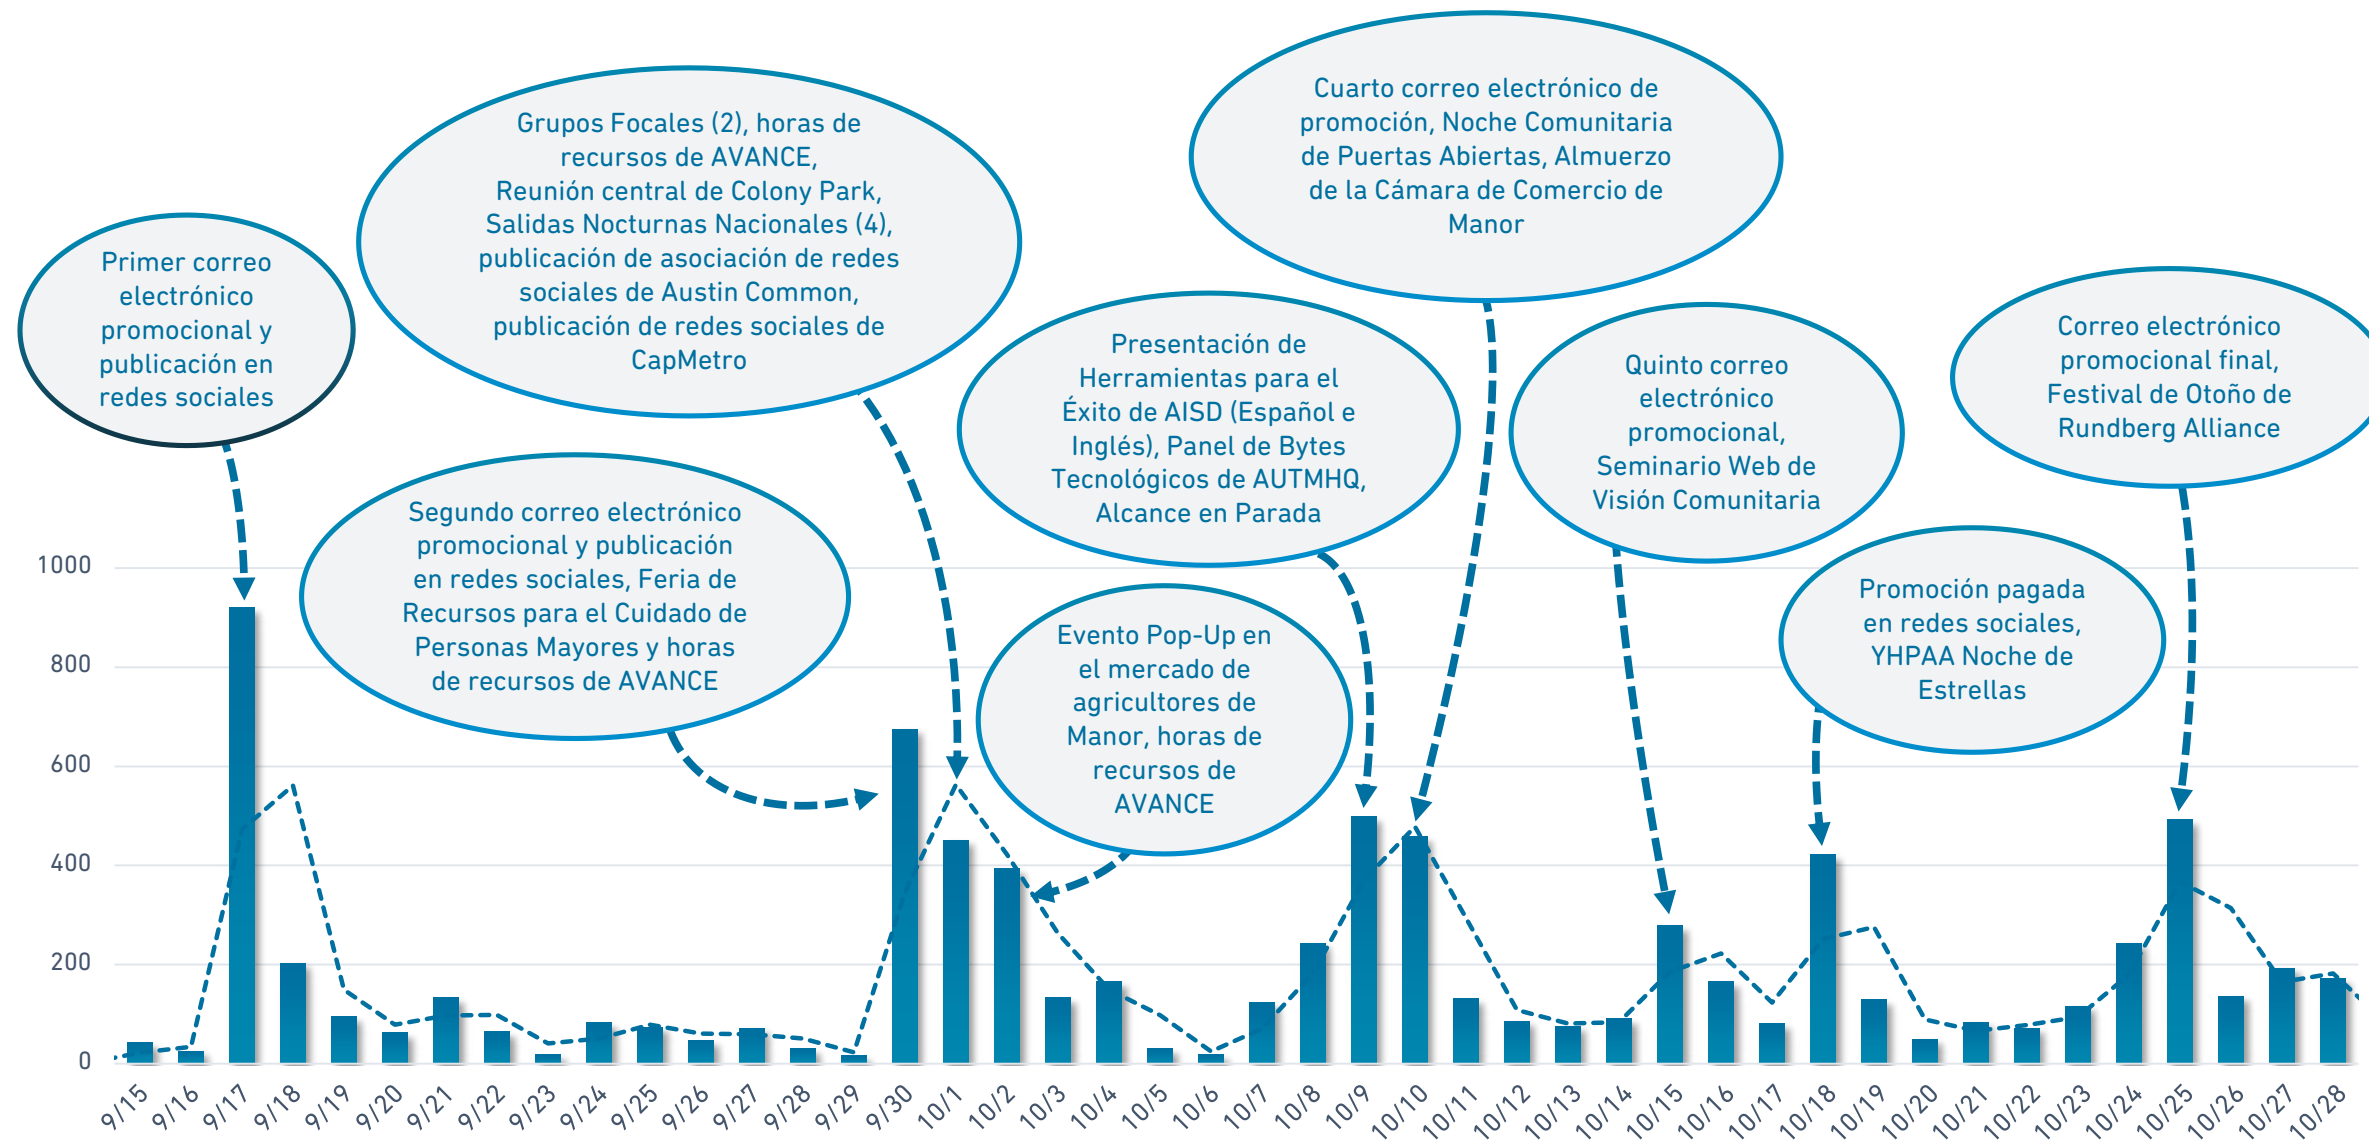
Primer correo electrónico promocional y publicación en redes sociales

Grupos Focales (2), horas de recursos de AVANCE, Reunión central de Colony Park, Salidas Nocturnas Nacionales (4), publicación de asociación de redes sociales de Austin Common, publicación de redes sociales de CapMetro

Cuarto correo electrónico de promoción, Noche Comunitaria de Puertas Abiertas, Almuerzo de la Cámara de Comercio de Manor

Presentación de Herramientas para el Éxito de AISD (Español e Inglés), Panel de Bytes Tecnológicos de AUTMHQ, Alcance en Parada

Quinto correo electrónico promocional, Seminario Web de Visión Comunitaria

Correo electrónico promocional final, Festival de Otoño de Rundberg Alliance

Segundo correo electrónico promocional y publicación en redes sociales, Feria de Recursos para el Cuidado de Personas Mayores y horas de recursos de AVANCE

Evento Pop-Up en el mercado de agricultores de Manor, horas de recursos de AVANCE

Promoción pagada en redes sociales, YHPAA Noche de Estrellas

1000
800
600
400
200
0

9/15 9/16 9/17 9/18 9/19 9/20 9/21 9/22 9/23 9/24 9/25 9/26 9/27 9/28 9/29 9/30 10/1 10/2 10/3 10/4 10/5 10/6 10/7 10/8 10/9 10/10 10/11 10/12 10/13 10/14 10/15 10/16 10/17 10/18 10/19 10/20 10/21 10/22 10/23 10/24 10/25 10/26 10/27 10/28